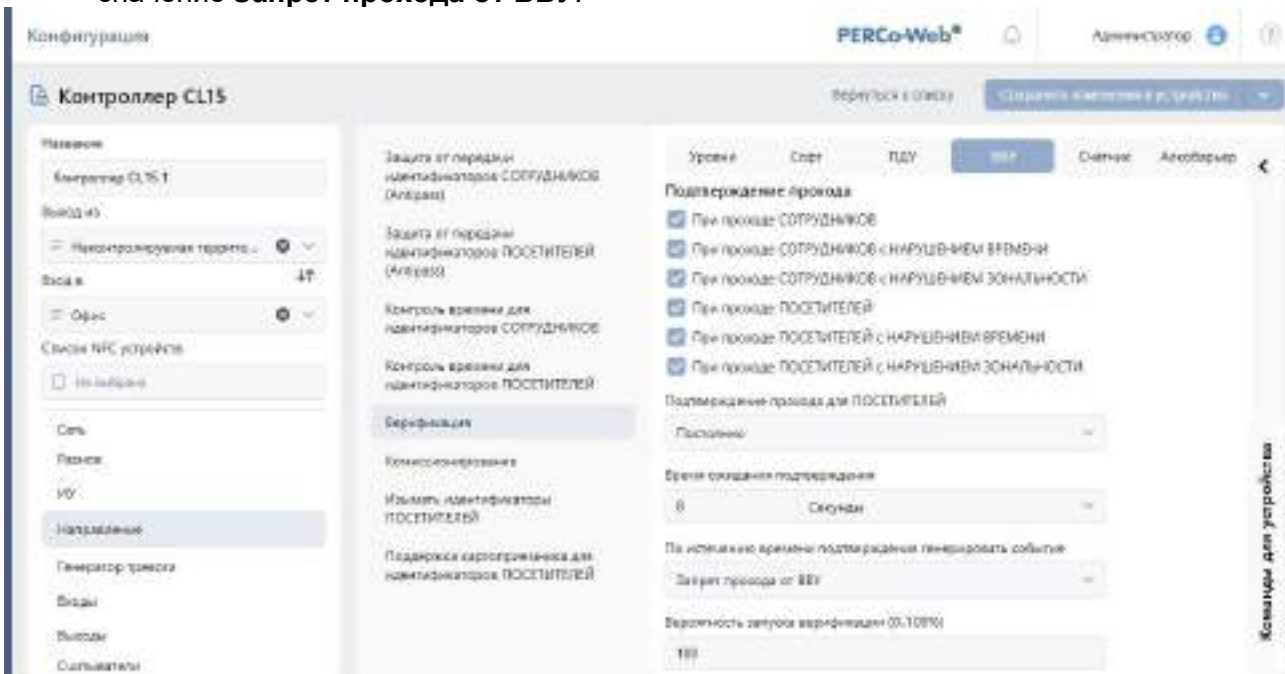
значение Запрет прохода от ВВУ.

Конфигурация PERCo-Web® Администратор

Контроллер CL15

Вернуться к списку Сохранить изменения в устройство

Название
Контроллер CL15.1
Выход из
Неконтролируемая террито...
Вход в
Офис
Список NFC устройств
Не выбрано

Сеть
Разное
ИУ
Направление
Генератор тревоги
Входы
Выходы
Считыватели

Защита от передачи идентификаторов СОТРУДНИКОВ (Antipass)
Защита от передачи идентификаторов ПОСЕТИТЕЛЕЙ (Antipass)
Контроль времени для идентификаторов СОТРУДНИКОВ
Контроль времени для идентификаторов ПОСЕТИТЕЛЕЙ
Верификация
Комиссионирование
Изымать идентификаторы ПОСЕТИТЕЛЕЙ
Поддержка картоприемника для идентификаторов ПОСЕТИТЕЛЕЙ

Уровни Софт ПДУ ВВУ Счетчик Алкобарьер

Подтверждение прохода
При проходе СОТРУДНИКОВ
При проходе СОТРУДНИКОВ с НАРУШЕНИЕМ ВРЕМЕНИ
При проходе СОТРУДНИКОВ с НАРУШЕНИЕМ ЗОНАЛЬНОСТИ
При проходе ПОСЕТИТЕЛЕЙ
При проходе ПОСЕТИТЕЛЕЙ с НАРУШЕНИЕМ ВРЕМЕНИ
При проходе ПОСЕТИТЕЛЕЙ с НАРУШЕНИЕМ ЗОНАЛЬНОСТИ
Подтверждение прохода для ПОСЕТИТЕЛЕЙ
Постоянно
Время ожидания подтверждения
8 Секунды
По истечению времени подтверждения генерировать событие
Запрет прохода от ВВУ
Вероятность запуска верификации (0..100%)
100

Команды для устройства